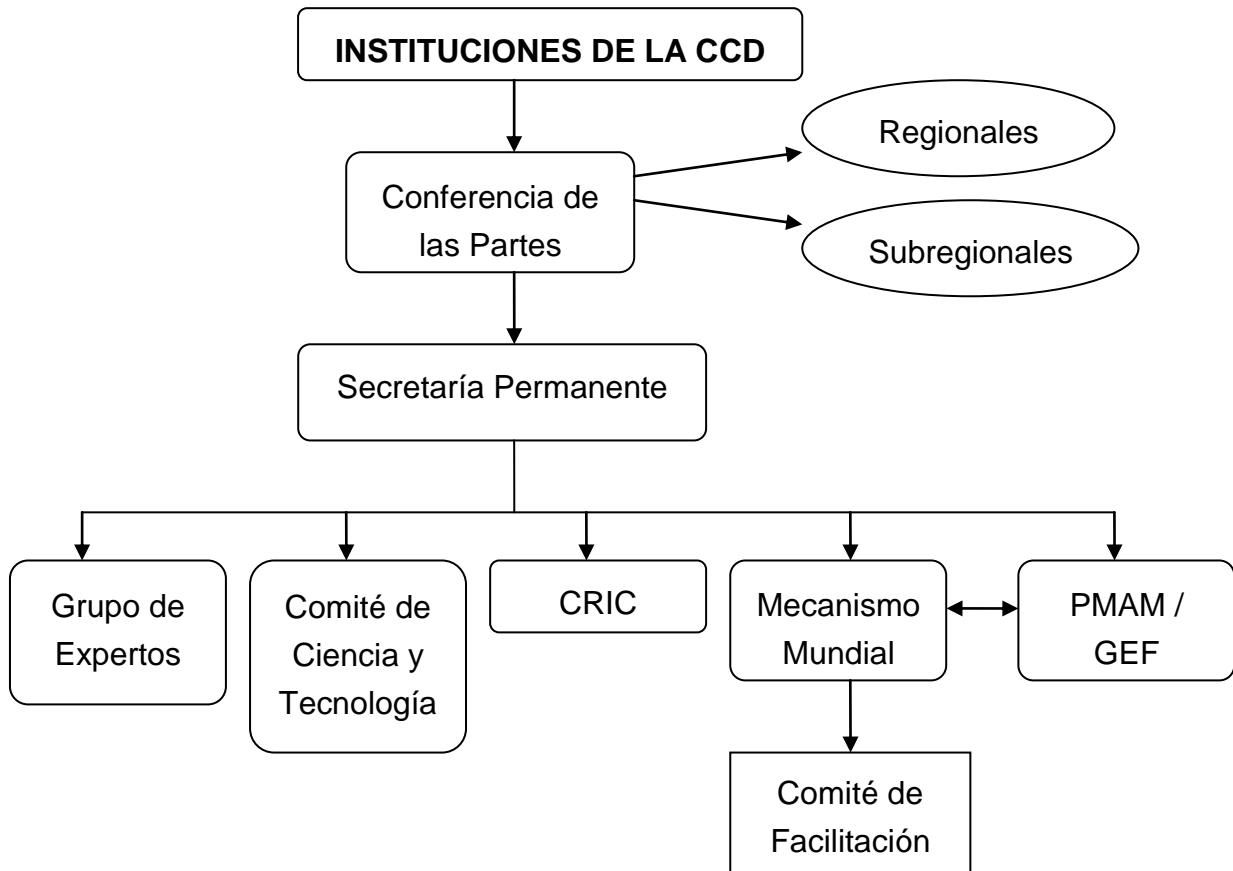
INSTITUCIONES DE LA CCD

Conferencia de las Partes

Regionales

Subregionales

Secretaría Permanente

Grupo de Expertos

Comité de Ciencia y Tecnología

CRIC

Mecanismo Mundial

PMAM / GEF

Comité de Facilitación